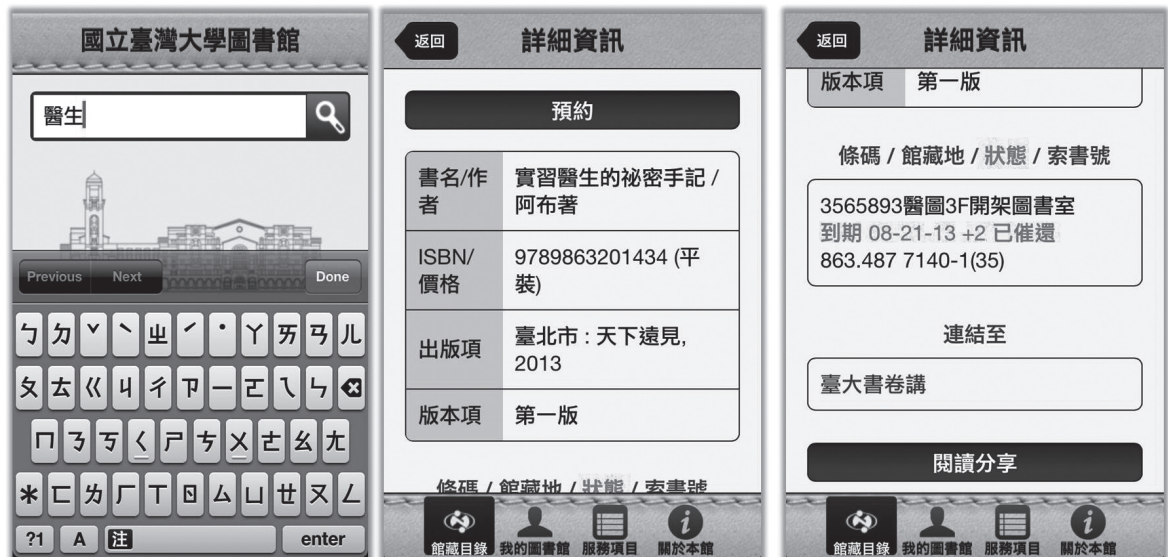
國立臺灣大學圖書館

醫生

Previous Next Done

ㄅ ㄉ ˇ ˋ ㄓ ˊ ˙ ㄚ ㄞ ㄢ ㄦ
ㄆ ㄊ ㄍ ㄐ ㄔ ㄗ ㄧ ㄛ ㄟ ㄣ
ㄇ ㄋ ㄎ ㄑ ㄕ ㄘ ㄨ ㄜ ㄠ ㄤ
＊ ㄈ ㄌ ㄏ ㄒ ㄖ ㄙ ㄩ ㄝ ㄡ ㄥ
?1 A 注 enter

返回 詳細資訊

預約

| 書名/作者 | 實習醫生的祕密手記 / 阿布著 |
|---|---|
| ISBN/價格 | 9789863201434 (平裝) |
| 出版項 | 臺北市 : 天下遠見, 2013 |
| 版本項 | 第一版 |

條碼 / 館藏地 / 狀態 / 索書號

館藏目錄 我的圖書館 服務項目 關於本館

返回 詳細資訊

版本項 第一版

條碼 / 館藏地 / 狀態 / 索書號

3565893醫圖3F開架圖書室
到期 08-21-13 +2 已催還
863.487 7140-1(35)

連結至

臺大書卷講

閱讀分享

館藏目錄 我的圖書館 服務項目 關於本館